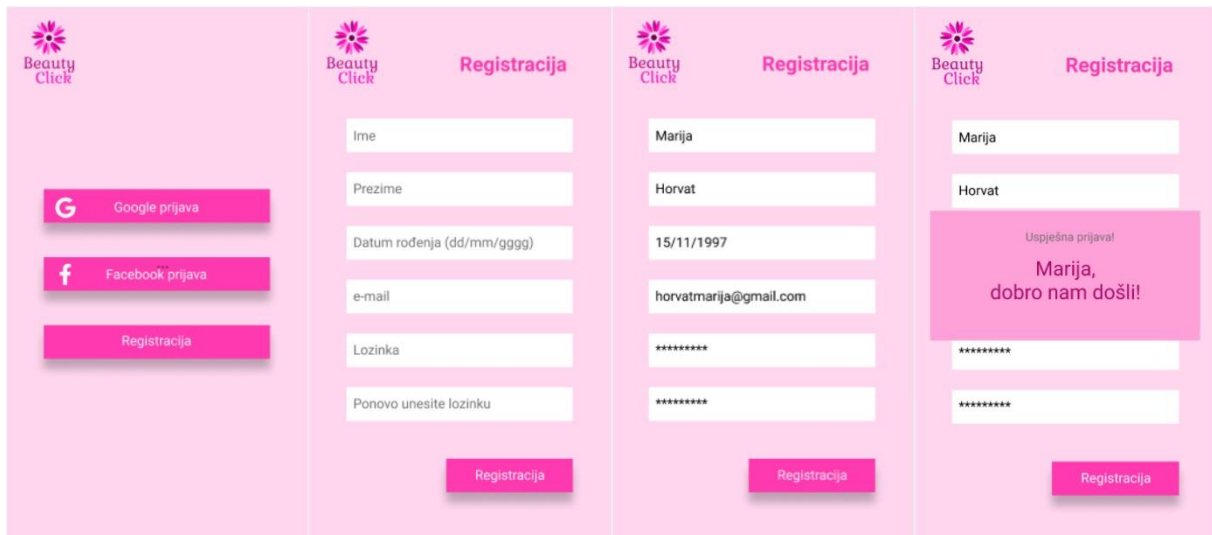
Beauty Click

Google prijava

Facebook prijava

Registracija

Beauty Click

Registracija

Ime

Prezime

Datum rođenja (dd/mm/gggg)

e-mail

Lozinka

Ponovo unesite lozinku

Registracija

Beauty Click

Registracija

Marija

Horvat

15/11/1997

horvatmarija@gmail.com

*********

*********

Registracija

Beauty Click

Registracija

Marija

Horvat

Uspješna prijava!

Marija, dobro nam došli!

*********

*********

Registracija